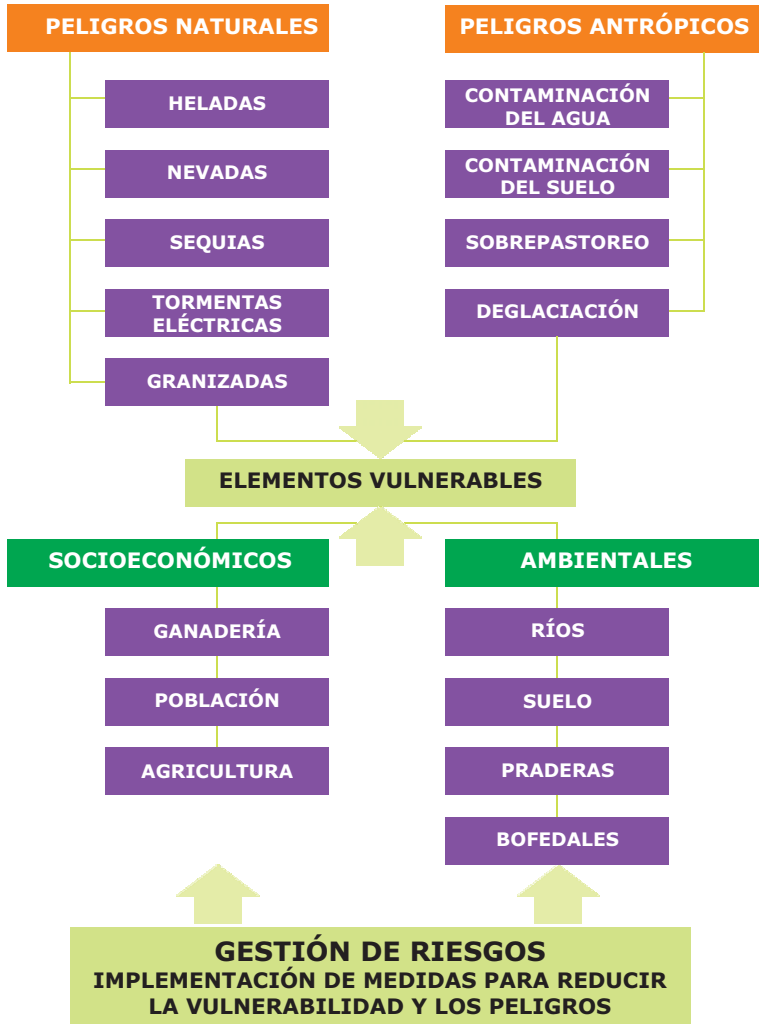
PELIGROS NATURALES

HELADAS

NEVADAS

SEQUIAS

TORMENTAS ELÉCTRICAS

GRANIZADAS

PELIGROS ANTRÓPICOS

CONTAMINACIÓN DEL AGUA

CONTAMINACIÓN DEL SUELO

SOBREPASTOREO

DEGLACIACIÓN

ELEMENTOS VULNERABLES

SOCIOECONÓMICOS

GANADERÍA

POBLACIÓN

AGRICULTURA

AMBIENTALES

RÍOS

SUELO

PRADERAS

BOFEDALES

GESTIÓN DE RIESGOS
IMPLEMENTACIÓN DE MEDIDAS PARA REDUCIR LA VULNERABILIDAD Y LOS PELIGROS